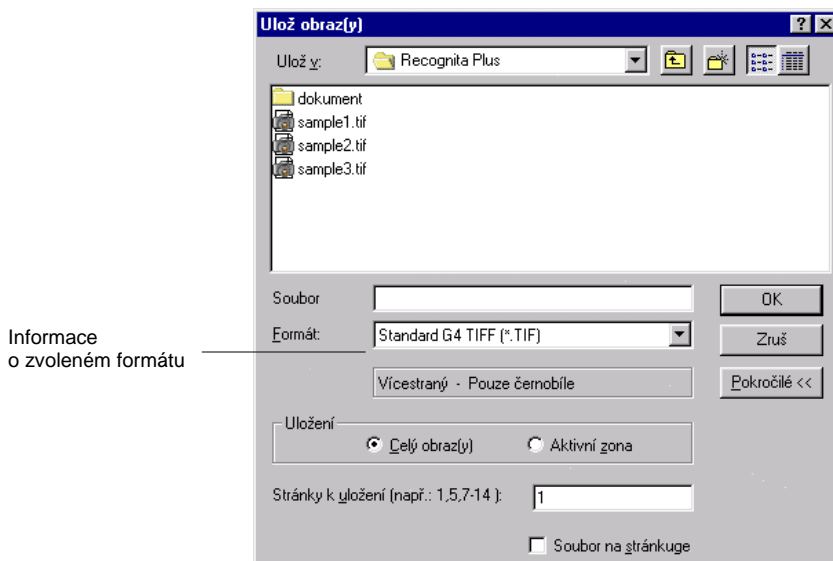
Ulož obraz(y)

?
X

Ulož v:
Recognita Plus

dokument
sample1.tif
sample2.tif
sample3.tif

Soubor

OK

Informace o zvoleném formátu

Formát:
Standard G4 TIFF (*.TIF)

Zruš

Vícestraný - Pouze černobíle

Pokročilé <<

Uložení
Celý obraz(y)
Aktivní zona

Stránky k uložení (např.: 1,5,7-14 ):
1

Soubor na stránkuge